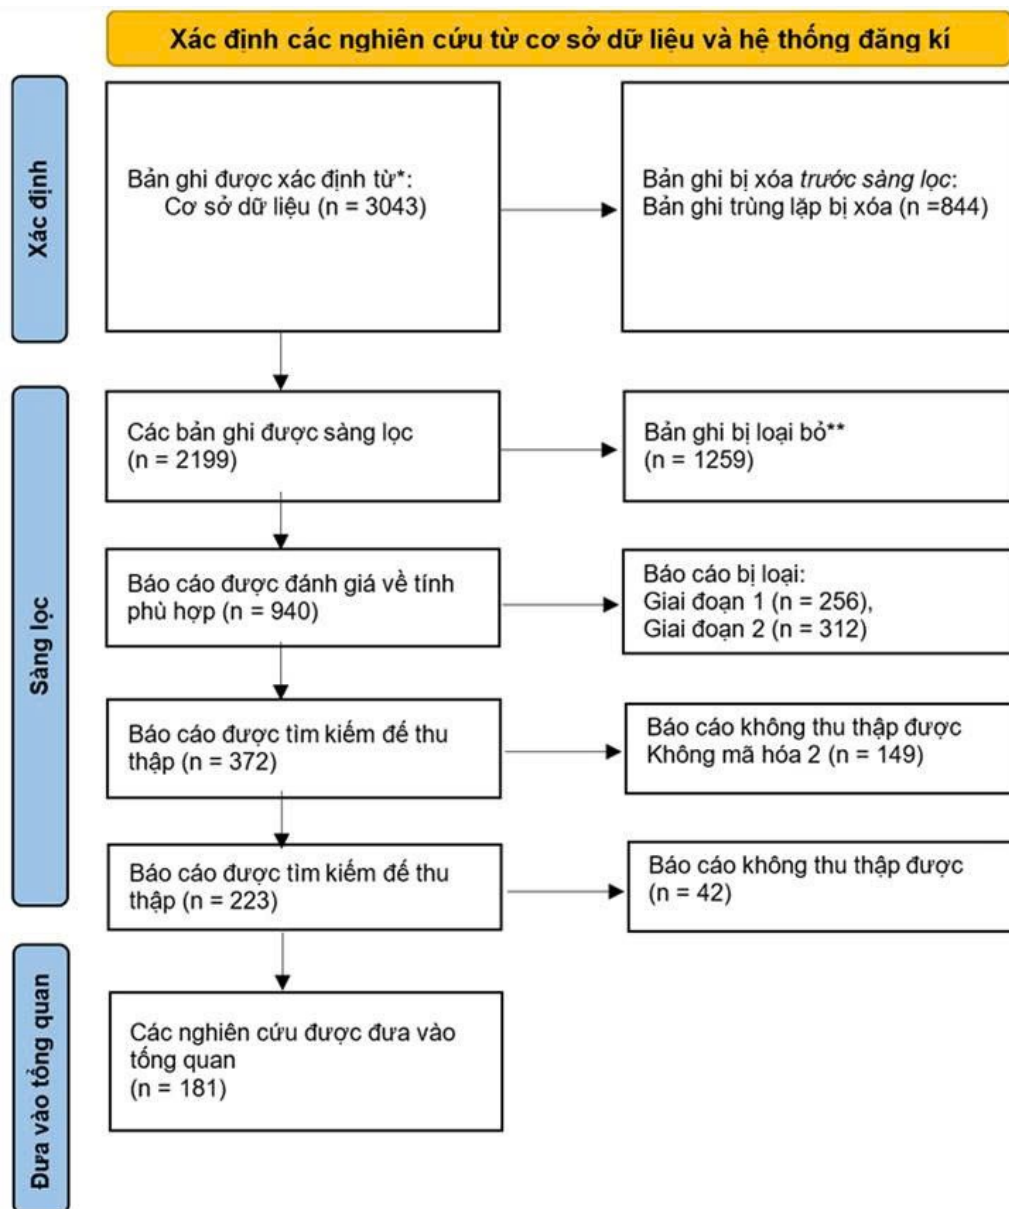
Xác định các nghiên cứu từ cơ sở dữ liệu và hệ thống đăng kí

Xác định

Bản ghi được xác định từ*:
Cơ sở dữ liệu (n = 3043)

Bản ghi bị xóa *trước sàng lọc*:
Bản ghi trùng lặp bị xóa (n =844)

Sàng lọc

Các bản ghi được sàng lọc
(n = 2199)

Bản ghi bị loại bỏ**
(n = 1259)

Báo cáo được đánh giá về tính phù hợp (n = 940)

Báo cáo bị loại:
Giai đoạn 1 (n = 256),
Giai đoạn 2 (n = 312)

Báo cáo được tìm kiếm để thu thập (n = 372)

Báo cáo không thu thập được
Không mã hóa 2 (n = 149)

Báo cáo được tìm kiếm để thu thập (n = 223)

Báo cáo không thu thập được
(n = 42)

Đưa vào tổng quan

Các nghiên cứu được đưa vào tổng quan
(n = 181)